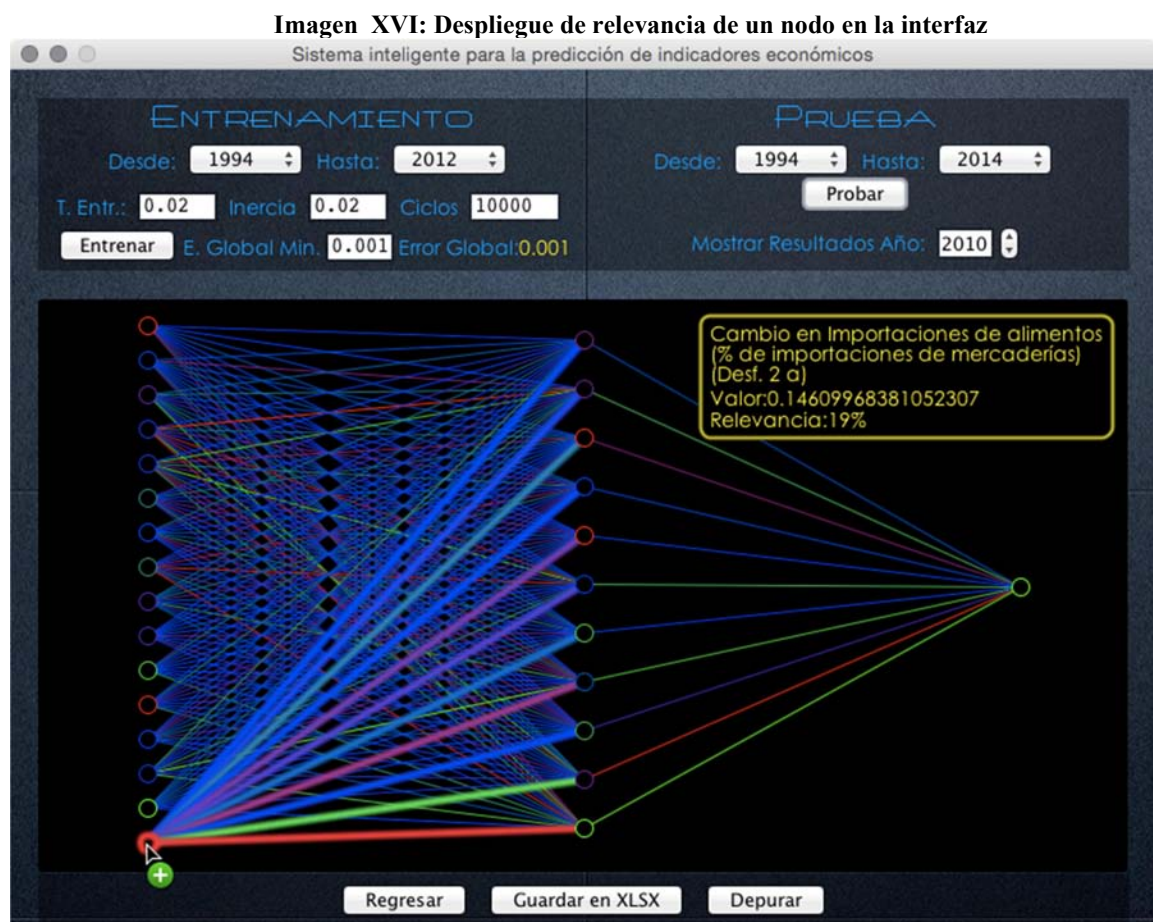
**Imagen XVI: Despliegue de relevancia de un nodo en la interfaz**

Sistema inteligente para la predicción de indicadores económicos

ENTRENAMIENTO

Desde: 1994 Hasta: 2012

T. Entr.: 0.02 Inercia 0.02 Ciclos 10000

Entrenar E. Global Min. 0.001 Error Global:0.001

PRUEBA

Desde: 1994 Hasta: 2014

Probar

Mostrar Resultados Año: 2010

Cambio en Importaciones de alimentos (% de importaciones de mercaderías) (Desf. 2 a)
Valor:0.14609968381052307
Relevancia:19%

Regresar Guardar en XLSX Depurar